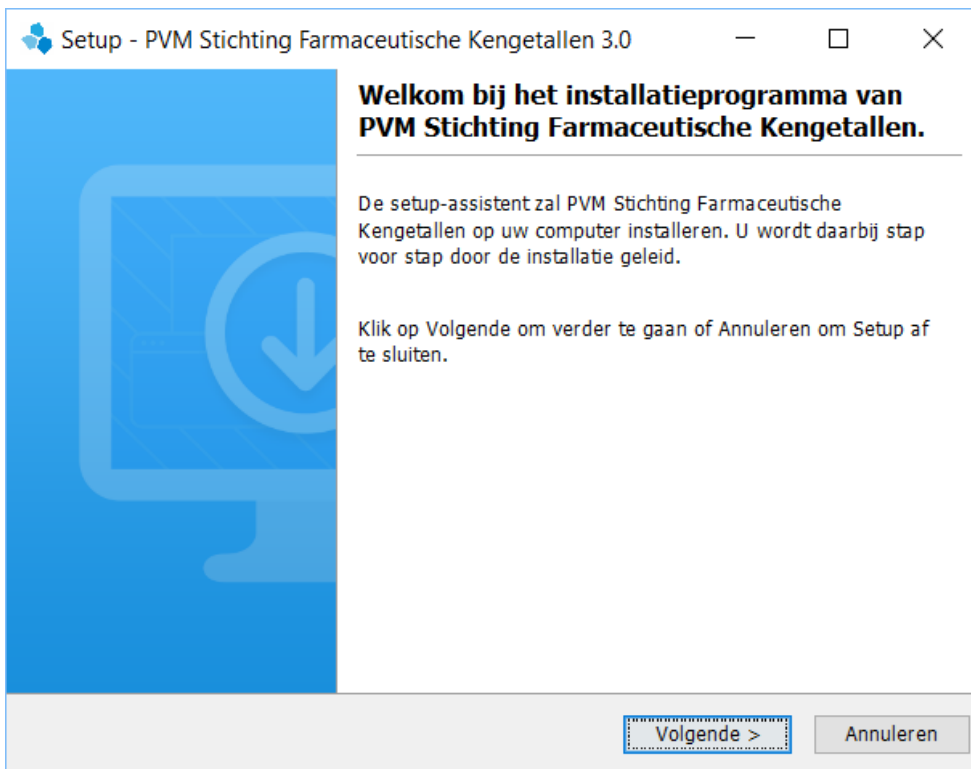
Setup - PVM Stichting Farmaceutische Kengetallen 3.0

Welkom bij het installatieprogramma van PVM Stichting Farmaceutische Kengetallen.

De setup-assistent zal PVM Stichting Farmaceutische Kengetallen op uw computer installeren. U wordt daarbij stap voor stap door de installatie geleid.

Klik op Volgende om verder te gaan of Annuleren om Setup af te sluiten.

Volgende >

Annuleren